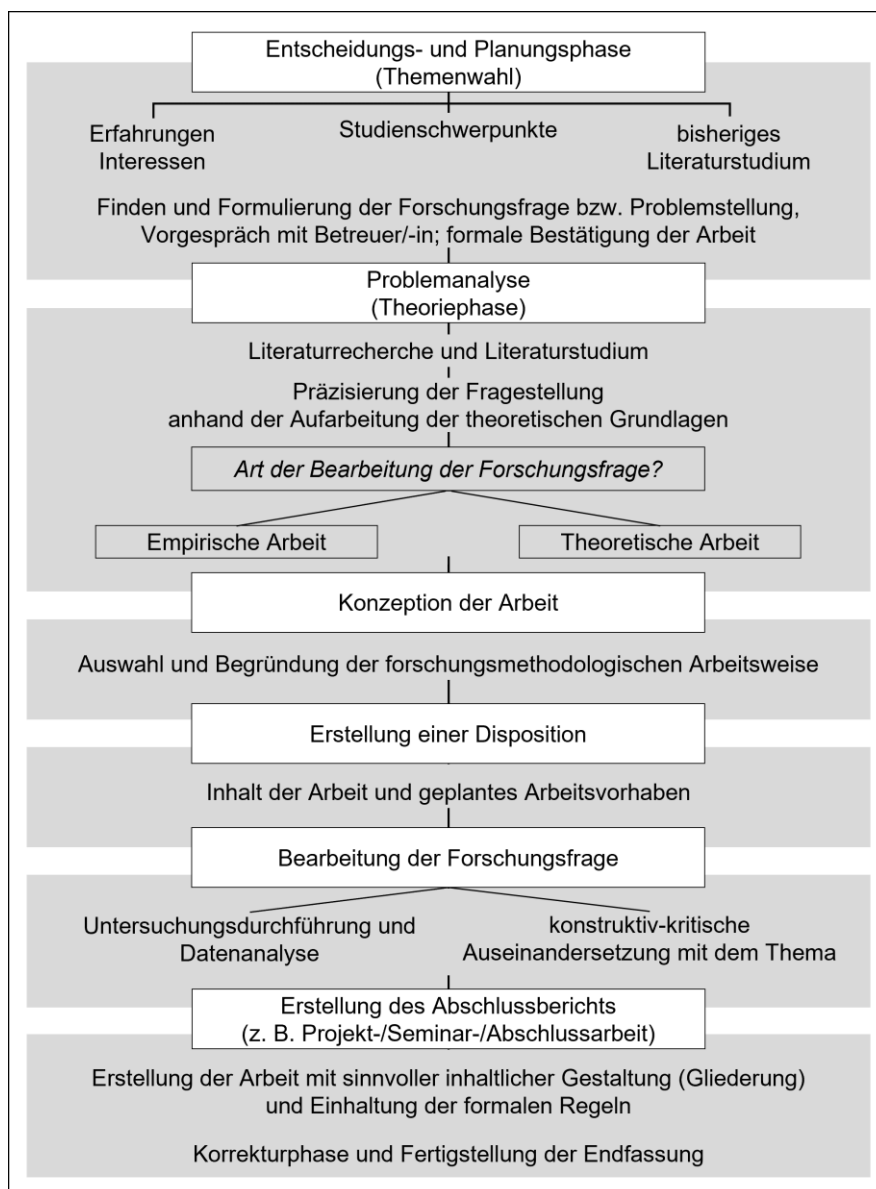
Entscheidungs- und Planungsphase
(Themenwahl)

Erfahrungen
Interessen

Studienschwerpunkte

bisheriges
Literaturstudium

Finden und Formulierung der Forschungsfrage bzw. Problemstellung, Vorgespräch mit Betreuer/-in; formale Bestätigung der Arbeit

Problemanalyse
(Theoriephase)

Literaturrecherche und Literaturstudium

Präzisierung der Fragestellung anhand der Aufarbeitung der theoretischen Grundlagen

Art der Bearbeitung der Forschungsfrage?

Empirische Arbeit

Theoretische Arbeit

Konzeption der Arbeit

Auswahl und Begründung der forschungsmethodologischen Arbeitsweise

Erstellung einer Disposition

Inhalt der Arbeit und geplantes Arbeitsvorhaben

Bearbeitung der Forschungsfrage

Untersuchungsdurchführung und Datenanalyse

konstruktiv-kritische Auseinandersetzung mit dem Thema

Erstellung des Abschlussberichts
(z. B. Projekt-/Seminar-/Abschlussarbeit)

Erstellung der Arbeit mit sinnvoller inhaltlicher Gestaltung (Gliederung) und Einhaltung der formalen Regeln

Korrekturphase und Fertigstellung der Endfassung